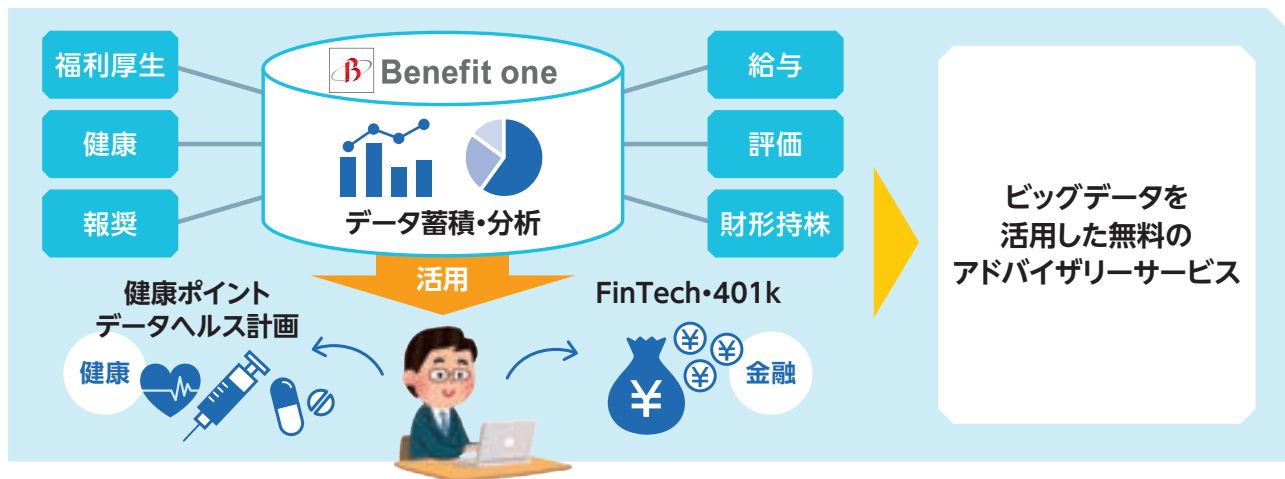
福利厚生

健康

報奨

Benefit one

データ蓄積・分析

給与

評価

財形持株

活用

健康ポイント
データヘルス計画

健康

FinTech・401k

¥

¥

¥

¥

金融

ビッグデータを
活用した無料の
アドバイザリーサービス